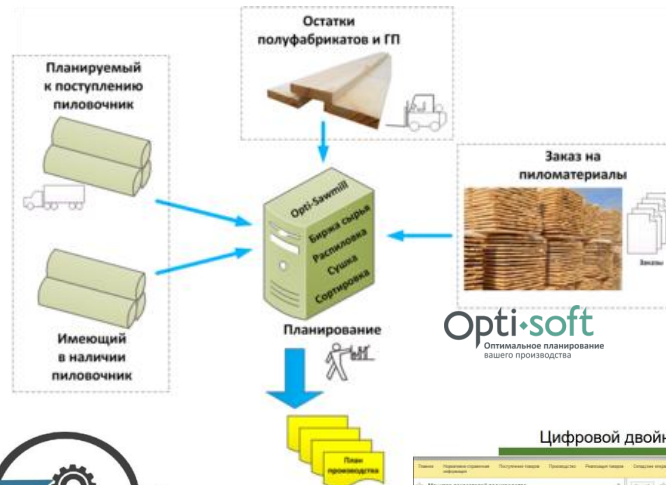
Остатки полуфабрикатов и ГП

Планируемый к поступлению пиловочник

Заказ на пиломатериалы

Opti-Sawmill
Биржа сырья
Распиловка
Сушка
Сортировка

Заказы

Имеющий в наличии пиловочник

Планирование

Opti·soft
Оптимальное планирование вашего производства

План производства

Цифровой двойн